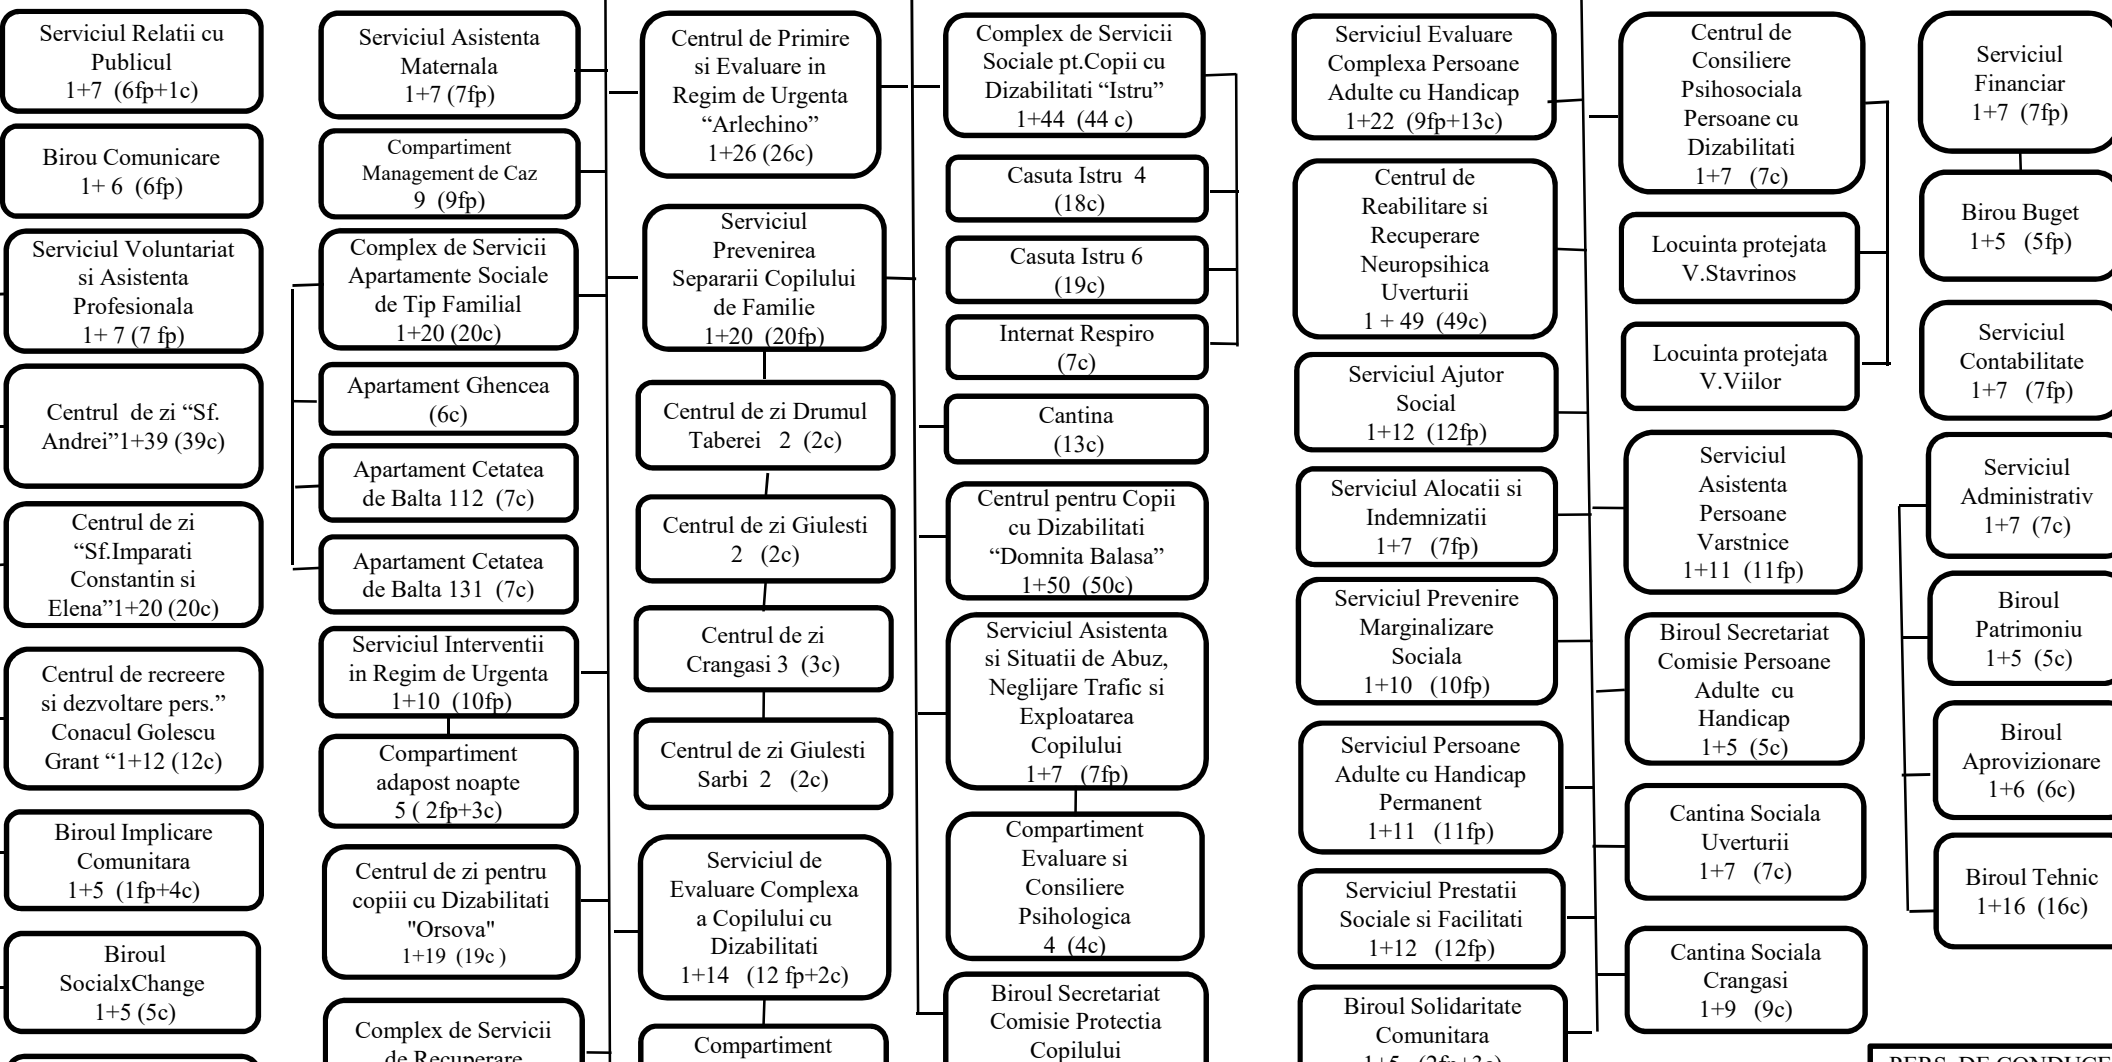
Serviciul Relatii cu Publicul 1+7 (6fp+1c)

Birou Comunicare 1+ 6 (6fp)

Serviciul Voluntariat si Asistenta Profesionala 1+ 7 (7 fp)

Centrul de zi "Sf. Andrei"1+39 (39c)

Centrul de zi "Sf.Imparati Constantin si Elena"1+20 (20c)

Centrul de recreere si dezvoltare pers." Conacul Golescu Grant "1+12 (12c)

Biroul Implicare Comunitara 1+5 (1fp+4c)

Biroul SocialxChange 1+5 (5c)

Serviciul Asistenta Maternala 1+7 (7fp)

Compartiment Management de Caz 9 (9fp)

Complex de Servicii Apartamente Sociale de Tip Familial 1+20 (20c)

Apartament Ghencea (6c)

Apartament Cetatea de Balta 112 (7c)

Apartament Cetatea de Balta 131 (7c)

Serviciul Interventii in Regim de Urgenta 1+10 (10fp)

Compartiment adapost noapte 5 ( 2fp+3c)

Centrul de zi pentru copiii cu Dizabilitati "Orsova" 1+19 (19c )

Complex de Servicii de Recuperare

Centrul de Primire si Evaluare in Regim de Urgenta "Arlechino" 1+26 (26c)

Serviciul Prevenirea Separarii Copilului de Familie 1+20 (20fp)

Centrul de zi Drumul Taberei 2 (2c)

Centrul de zi Giulesti 2 (2c)

Centrul de zi Crangasi 3 (3c)

Centrul de zi Giulesti Sarbi 2 (2c)

Serviciul de Evaluare Complexa a Copilului cu Dizabilitati 1+14 (12 fp+2c)

Compartiment

Complex de Servicii Sociale pt.Copii cu Dizabilitati "Istru" 1+44 (44 c)

Casuta Istru 4 (18c)

Casuta Istru 6 (19c)

Internat Respiro (7c)

Cantina (13c)

Centrul pentru Copii cu Dizabilitati "Domnita Balasa" 1+50 (50c)

Serviciul Asistenta si Situatii de Abuz, Neglijare Trafic si Exploatarea Copilului 1+7 (7fp)

Compartiment Evaluare si Consiliere Psihologica 4 (4c)

Biroul Secretariat Comisie Protectia Copilului

Serviciul Evaluare Complexa Persoane Adulte cu Handicap 1+22 (9fp+13c)

Centrul de Reabilitare si Recuperare Neuropsihica Uverturii 1 + 49 (49c)

Serviciul Ajutor Social 1+12 (12fp)

Serviciul Alocatii si Indemnizatii 1+7 (7fp)

Serviciul Prevenire Marginalizare Sociala 1+10 (10fp)

Serviciul Persoane Adulte cu Handicap Permanent 1+11 (11fp)

Serviciul Prestatii Sociale si Facilitati 1+12 (12fp)

Biroul Solidaritate Comunitara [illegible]

Centrul de Consiliere Psihosociala Persoane cu Dizabilitati 1+7 (7c)

Locuinta protejata V.Stavrinos

Locuinta protejata V.Viilor

Serviciul Asistenta Persoane Varstnice 1+11 (11fp)

Biroul Secretariat Comisie Persoane Adulte cu Handicap 1+5 (5c)

Cantina Sociala Uverturii 1+7 (7c)

Cantina Sociala Crangasi 1+9 (9c)

Serviciul Financiar 1+7 (7fp)

Birou Buget 1+5 (5fp)

Serviciul Contabilitate 1+7 (7fp)

Serviciul Administrativ 1+7 (7c)

Biroul Patrimoniu 1+5 (5c)

Biroul Aprovizionare 1+6 (6c)

Biroul Tehnic 1+16 (16c)

PERS. DE CONDUCE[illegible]